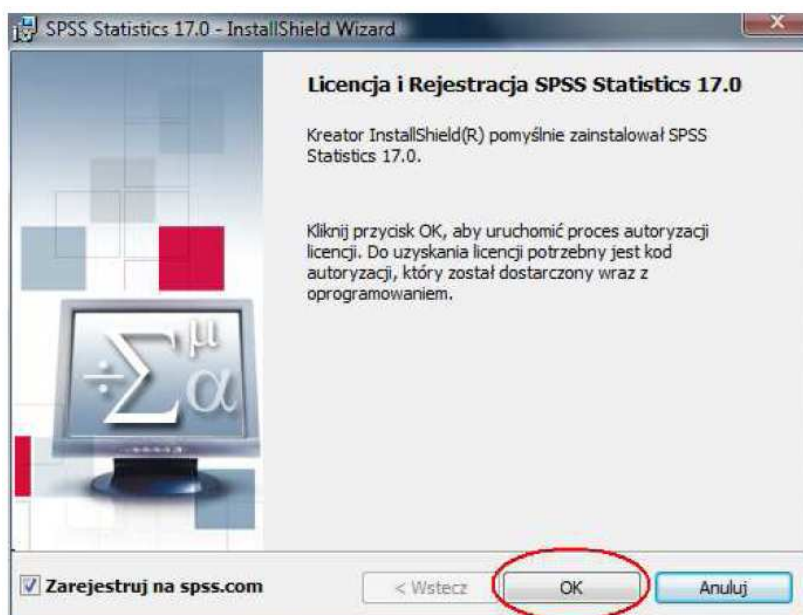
SPSS Statistics 17.0 - InstallShield Wizard

Licencja i Rejestracja SPSS Statistics 17.0

Kreator InstallShield(R) pomyślnie zainstalował SPSS Statistics 17.0.

Kliknij przycisk OK, aby uruchomić proces autoryzacji licencji. Do uzyskania licencji potrzebny jest kod autoryzacji, który został dostarczony wraz z oprogramowaniem.

$\div\sum^{\mu}\alpha$

Zarejestruj na spss.com

< Wstecz

OK

Anuluj